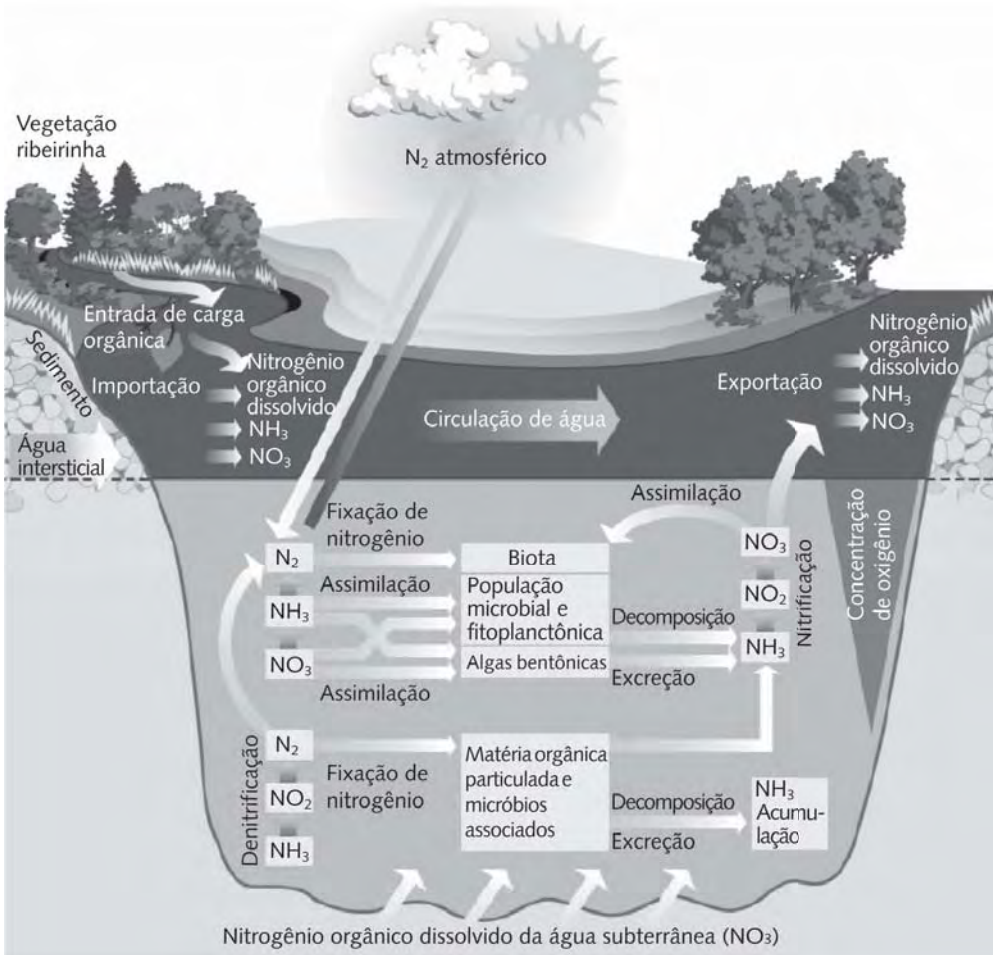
Vegetação ribeirinha

$N_2$ atmosférico

Entrada de carga orgânica

Sedimento

Importação

Nitrogênio orgânico dissolvido

$NH_3$

$NO_3$

Água intersticial

Circulação de água

Exportação

Nitrogênio orgânico dissolvido

$NH_3$

$NO_3$

Assimilação

Concentração de oxigênio

Fixação de nitrogênio

$N_2$

Biota

$NO_3$

Nitrificação

Assimilação

População microbial e fitoplanctônica

$NO_2$

$NH_3$

Decomposição

$NH_3$

$NO_3$

Algas bentônicas

Excreção

Assimilação

Denitrificação

$N_2$

Fixação de nitrogênio

$NO_2$

$NH_3$

Matéria orgânica particulada e micróbios associados

Decomposição

Excreção

$NH_3$ Acumulação

Nitrogênio orgânico dissolvido da água subterrânea ($NO_3$)